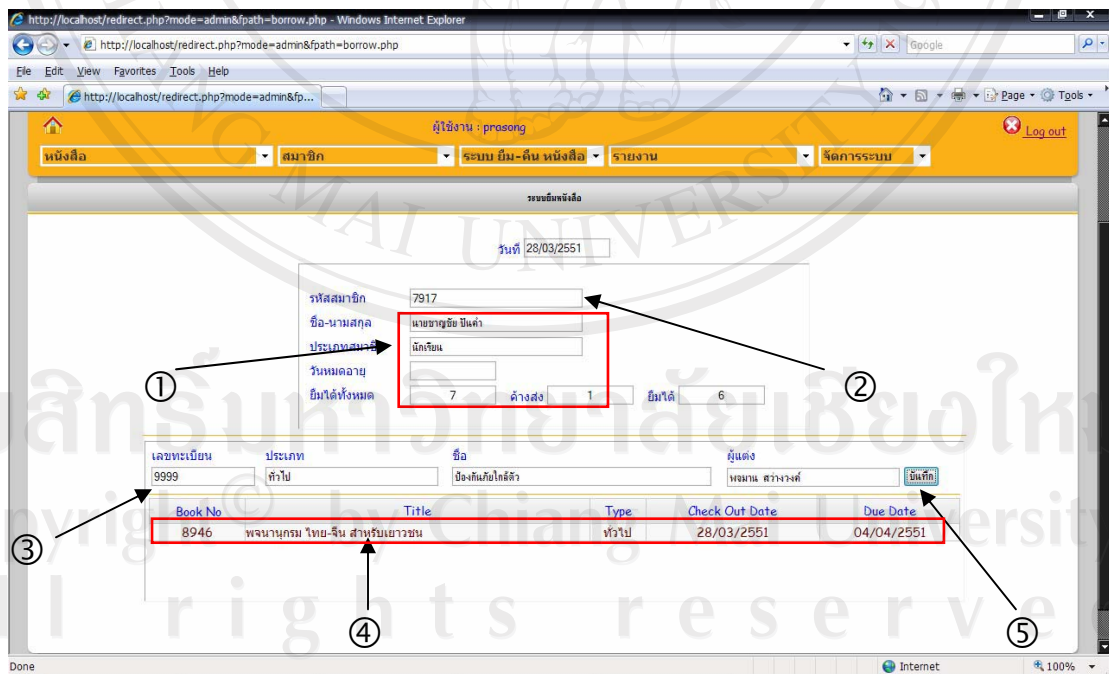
http://localhost/redirect.php?mode=admin&fpath=borrow.php - Windows Internet Explorer

http://localhost/redirect.php?mode=admin&fpath=borrow.php

Google

File Edit View Favorites Tools Help

http://localhost/redirect.php?mode=admin&fp...

Page Tools

ผู้ใช้งาน : prasong

Log out

หนังสือ สมาชิก ระบบ ยืม-คืน หนังสือ รายงาน จัดการระบบ

ระบบยืมหนังสือ

วันที่ 28/03/2551

รหัสสมาชิก 7917

ชื่อ-นามสกุล นายชาญชัย ปินคำ

ประเภทสมาชิก นักเรียน

วันหมดอายุ

ยืมได้ทั้งหมด 7 ค้างส่ง 1 ยืมได้ 6

เลขทะเบียน 9999

ประเภท ทั่วไป

ชื่อ ป้องกันภัยใกล้ตัว

ผู้แต่ง พจมาน สว่างวงศ์

บันทึก

| Book No | Title | Type | Check Out Date | Due Date |
|---|---|---|---|---|
| 8946 | พจนานุกรม ไทย-จีน สำหรับเยาวชน | ทั่วไป | 28/03/2551 | 04/04/2551 |

①
②
③
④
⑤

ลิขสิทธิ์มหาวิทยาลัยเชียงใหม่
Copyright© by Chiang Mai University
All rights reserved

Done

Internet

100%